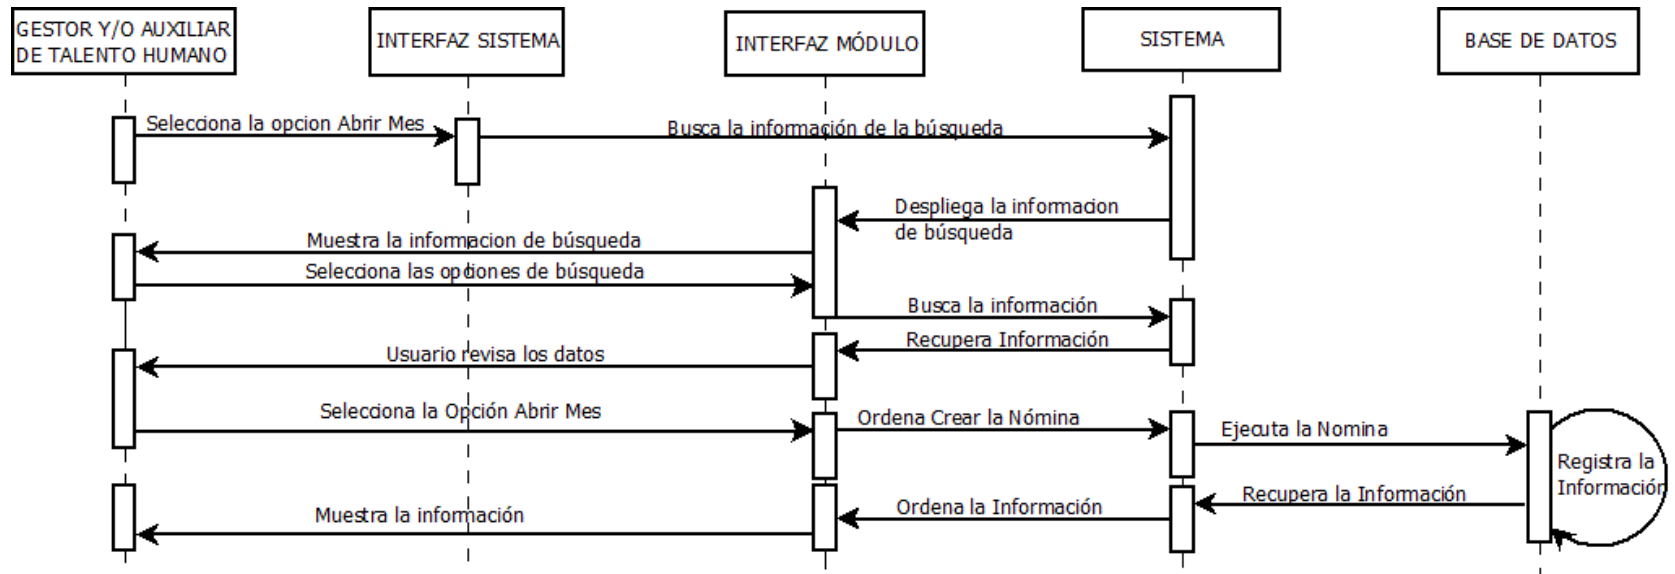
GESTOR Y/O AUXILIAR DE TALENTO HUMANO

INTERFAZ SISTEMA

INTERFAZ MÓDULO

SISTEMA

BASE DE DATOS

Selecciona la opcion Abrir Mes

Busca la información de la búsqueda

Despliega la informacion de búsqueda

Muestra la informacion de búsqueda

Selecciona las opciones de búsqueda

Busca la información

Recupera Información

Usuario revisa los datos

Selecciona la Opción Abrir Mes

Ordena Crear la Nómina

Ejecuta la Nomina

Registra la Información

Recupera la Información

Ordena la Información

Muestra la información